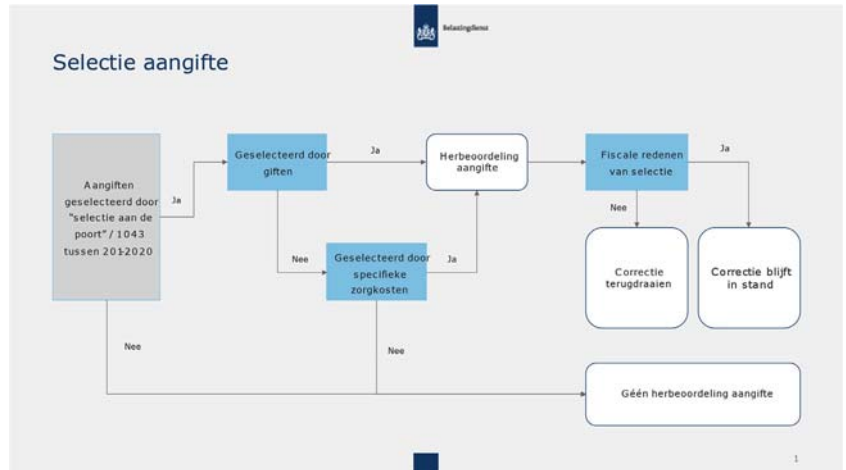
Belastingdienst

Selectie aangifte

Aangiften geselecteerd door "selectie aan de poort" / 1043 tussen 2012-2020

Ja

Geselecteerd door giften

Ja

Herbeoordeling aangifte

Fiscale redenen van selectie

Ja

Nee

Nee

Geselecteerd door specifieke zorgkosten

Ja

Correctie terugdraaien

Correctie blijft in stand

Nee

Nee

Géén herbeoordeling aangifte

1